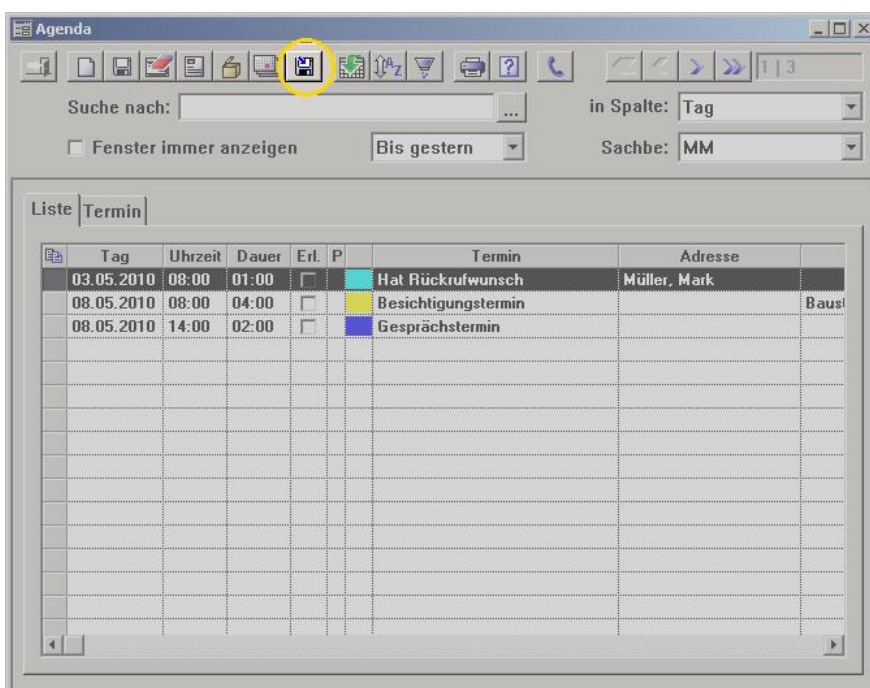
Agenda

1 | 3

Suche nach: ...

in Spalte: Tag

Fenster immer anzeigen

Bis gestern

Sachbe: MM

Liste | Termin

| Tag | Uhrzeit | Dauer | Erl. | P | | Termin | Adresse | |
|---|---|---|---|---|---|---|---|---|
| 03.05.2010 | 08:00 | 01:00 | | | | Hat Rückrufwunsch | Müller, Mark | |
| 08.05.2010 | 08:00 | 04:00 | | | | Besichtigungstermin | | Baust |
| 08.05.2010 | 14:00 | 02:00 | | | | Gesprächstermin | | |